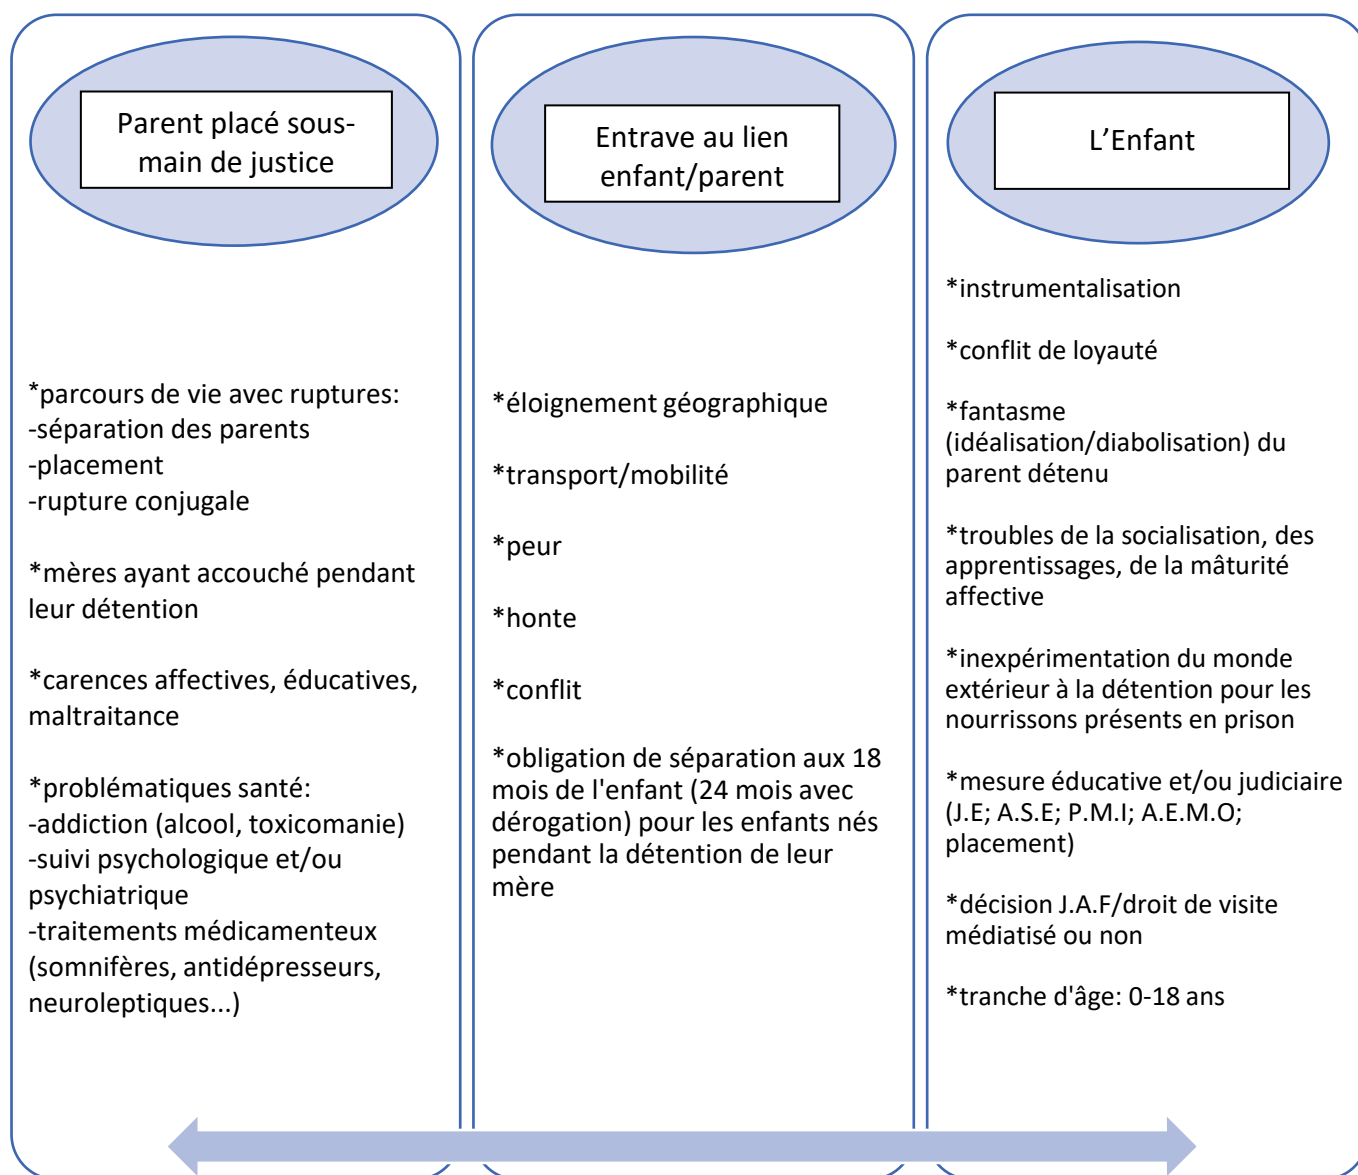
Parent placé sous-main de justice

*parcours de vie avec ruptures:
-séparation des parents
-placement
-rupture conjugale

*mères ayant accouché pendant leur détention

*carences affectives, éducatives, maltraitance

*problématiques santé:
-addiction (alcool, toxicomanie)
-suivi psychologique et/ou psychiatrique
-traitements médicamenteux (somnifères, antidépresseurs, neuroleptiques...)

Entrave au lien enfant/parent

*éloignement géographique

*transport/mobilité

*peur

*honte

*conflit

*obligation de séparation aux 18 mois de l'enfant (24 mois avec dérogation) pour les enfants nés pendant la détention de leur mère

L'Enfant

*instrumentalisation

*conflit de loyauté

*fantasme (idéalisation/diabolisation) du parent détenu

*troubles de la socialisation, des apprentissages, de la mâturité affective

*inexpérimentation du monde extérieur à la détention pour les nourrissons présents en prison

*mesure éducative et/ou judiciaire (J.E; A.S.E; P.M.I; A.E.M.O; placement)

*décision J.A.F/droit de visite médiatisé ou non

*tranche d'âge: 0-18 ans